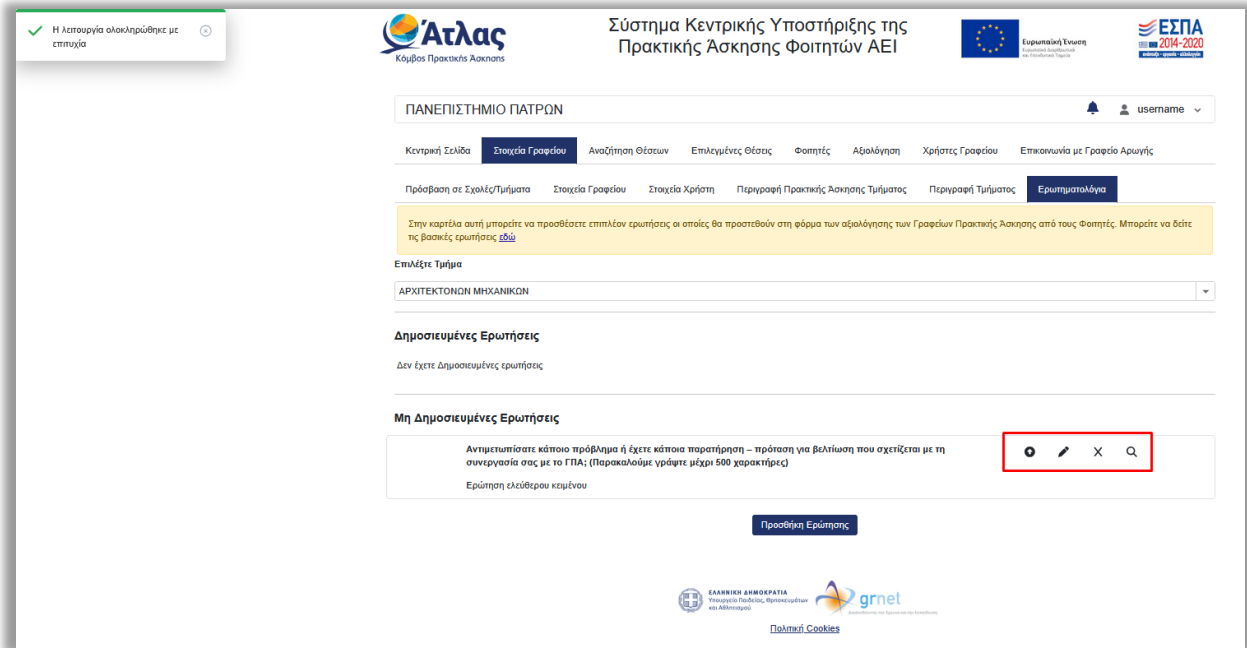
Η λειτουργία ολοκληρώθηκε με επιτυχία

Άτλας
Κόμβος Πρακτικής Άσκησης

Σύστημα Κεντρικής Υποστήριξης της Πρακτικής Άσκησης Φοιτητών ΑΕΙ

Ευρωπαϊκή Ένωση

ΕΣΠΑ 2014-2020

ΠΑΝΕΠΙΣΤΗΜΙΟ ΠΑΤΡΩΝ

username

Κεντρική Σελίδα | Στοιχεία Γραφείου | Αναζήτηση Θέσεων | Επιλεγμένες Θέσεις | Φοιτητές | Αξιολόγηση | Χρήστες Γραφείου | Επικοινωνία με Γραφείο Αρωγής

Πρόσβαση σε Σχολές/Τμήματα | Στοιχεία Γραφείου | Στοιχεία Χρήστη | Περιγραφή Πρακτικής Άσκησης Τμήματος | Περιγραφή Τμήματος | Ερωτηματολόγια

Στην καρτέλα αυτή μπορείτε να προσθέσετε επιπλέον ερωτήσεις οι οποίες θα προστεθούν στη φόρμα των αξιολόγησης των Γραφείων Πρακτικής Άσκησης από τους Φοιτητές. Μπορείτε να δείτε τις βασικές ερωτήσεις εδώ

Επιλέξτε Τμήμα

ΑΡΧΙΤΕΚΤΟΝΩΝ ΜΗΧΑΝΙΚΩΝ

Δημοσιευμένες Ερωτήσεις

Δεν έχετε Δημοσιευμένες ερωτήσεις

Μη Δημοσιευμένες Ερωτήσεις

Αντιμετωπίσατε κάποιο πρόβλημα ή έχετε κάποια παρατήρηση – πρόταση για βελτίωση που σχετίζεται με τη συνεργασία σας με το ΓΠΑ; (Παρακαλούμε γράψτε μέχρι 500 χαρακτήρες)

Ερώτηση ελεύθερου κειμένου

Προσθήκη Ερώτησης

ΕΛΛΗΝΙΚΗ ΔΗΜΟΚΡΑΤΙΑ
Υπουργείο Παιδείας, Θρησκευμάτων και Αθλητισμού

grnet

Πολιτική Cookies